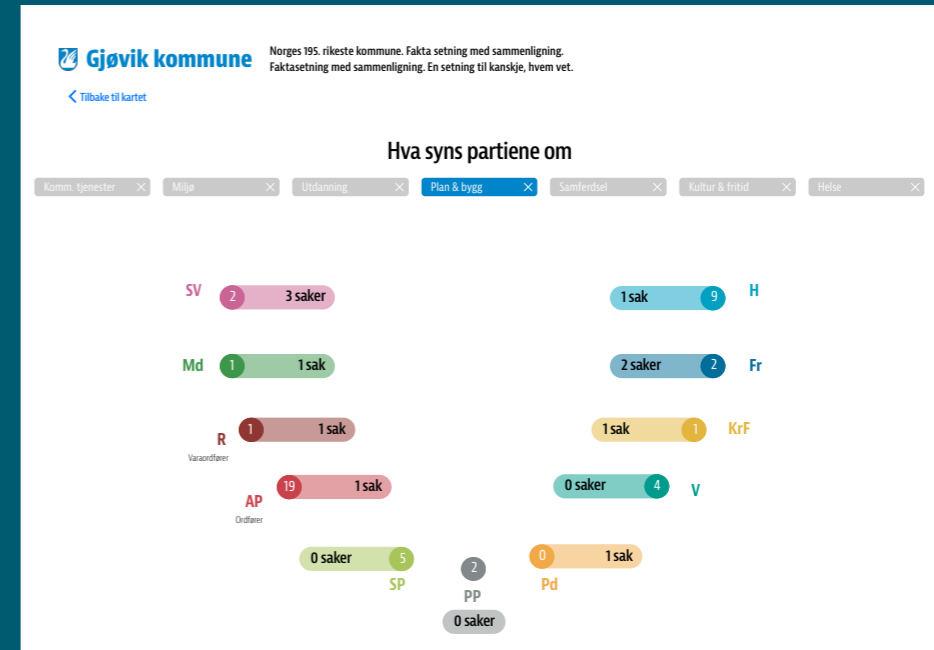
Gjøvik kommune

Norges 195. rikeste kommune. Fakta setning med sammenligning. Faktasetning med sammenligning. En setning til kanskje, hvem vet.

Tilbake til kartet

Hva syns partiene om

Komm. tjenester ✕ Miljø ✕ Utdanning ✕ Plan & bygg ✕ Samferdsel ✕ Kultur & fritid ✕ Helse ✕

SV 2 3 saker

1 sak 9 H

Md 1 1 sak

2 saker 2 Fr

R Varaordfører 1 1 sak

1 sak 1 KrF

AP Ordfører 19 1 sak

0 saker 4 V

0 saker 5 SP

2 PP 0 saker

0 1 sak Pd